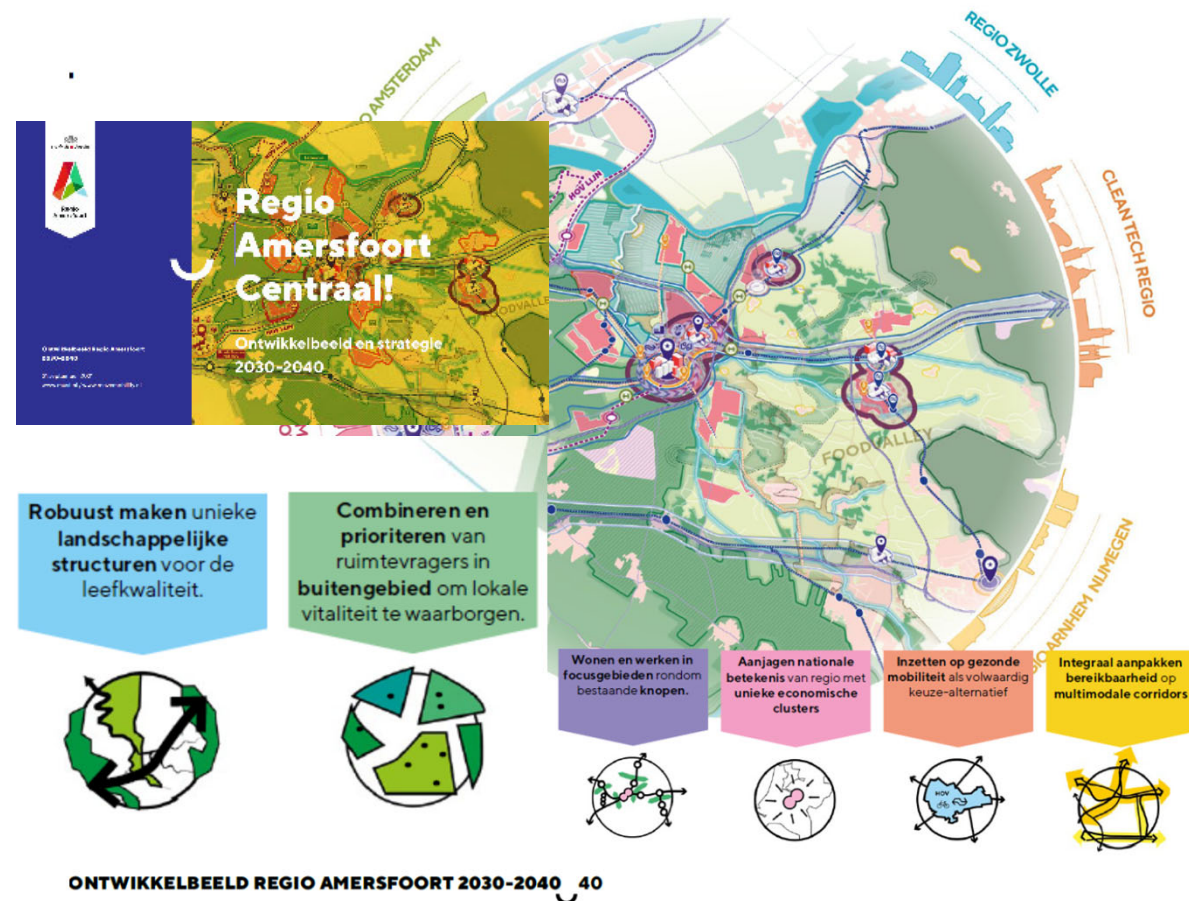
REGIO AMSTERDAM

REGIO ZWOLLE

CLEAN TECH REGIO

REGIO ARNHEM NIJMEGEN

HOV LIJN

FOODVALLEY

Regio Amersfoort

Regio Amersfoort Centraal!

Ontwikkelbeeld en strategie 2030-2040

Ontwikkelbeeld Regio Amersfoort 2030-2040

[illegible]

Robuust maken unieke landschappelijke structuren voor de leefkwaliteit.

Combineren en prioriteren van ruimtevragers in buitengebied om lokale vitaliteit te waarborgen.

Wonen en werken in focusgebieden rondom bestaande knopen.

Aanjagen nationale betekenis van regio met unieke economische clusters

Inzetten op gezonde mobiliteit als volwaardig keuze-alternatief

Integraal aanpakken bereikbaarheid op multimodale corridors

HOV

ONTWIKKELBEELD REGIO AMERSFOORT 2030-2040 40